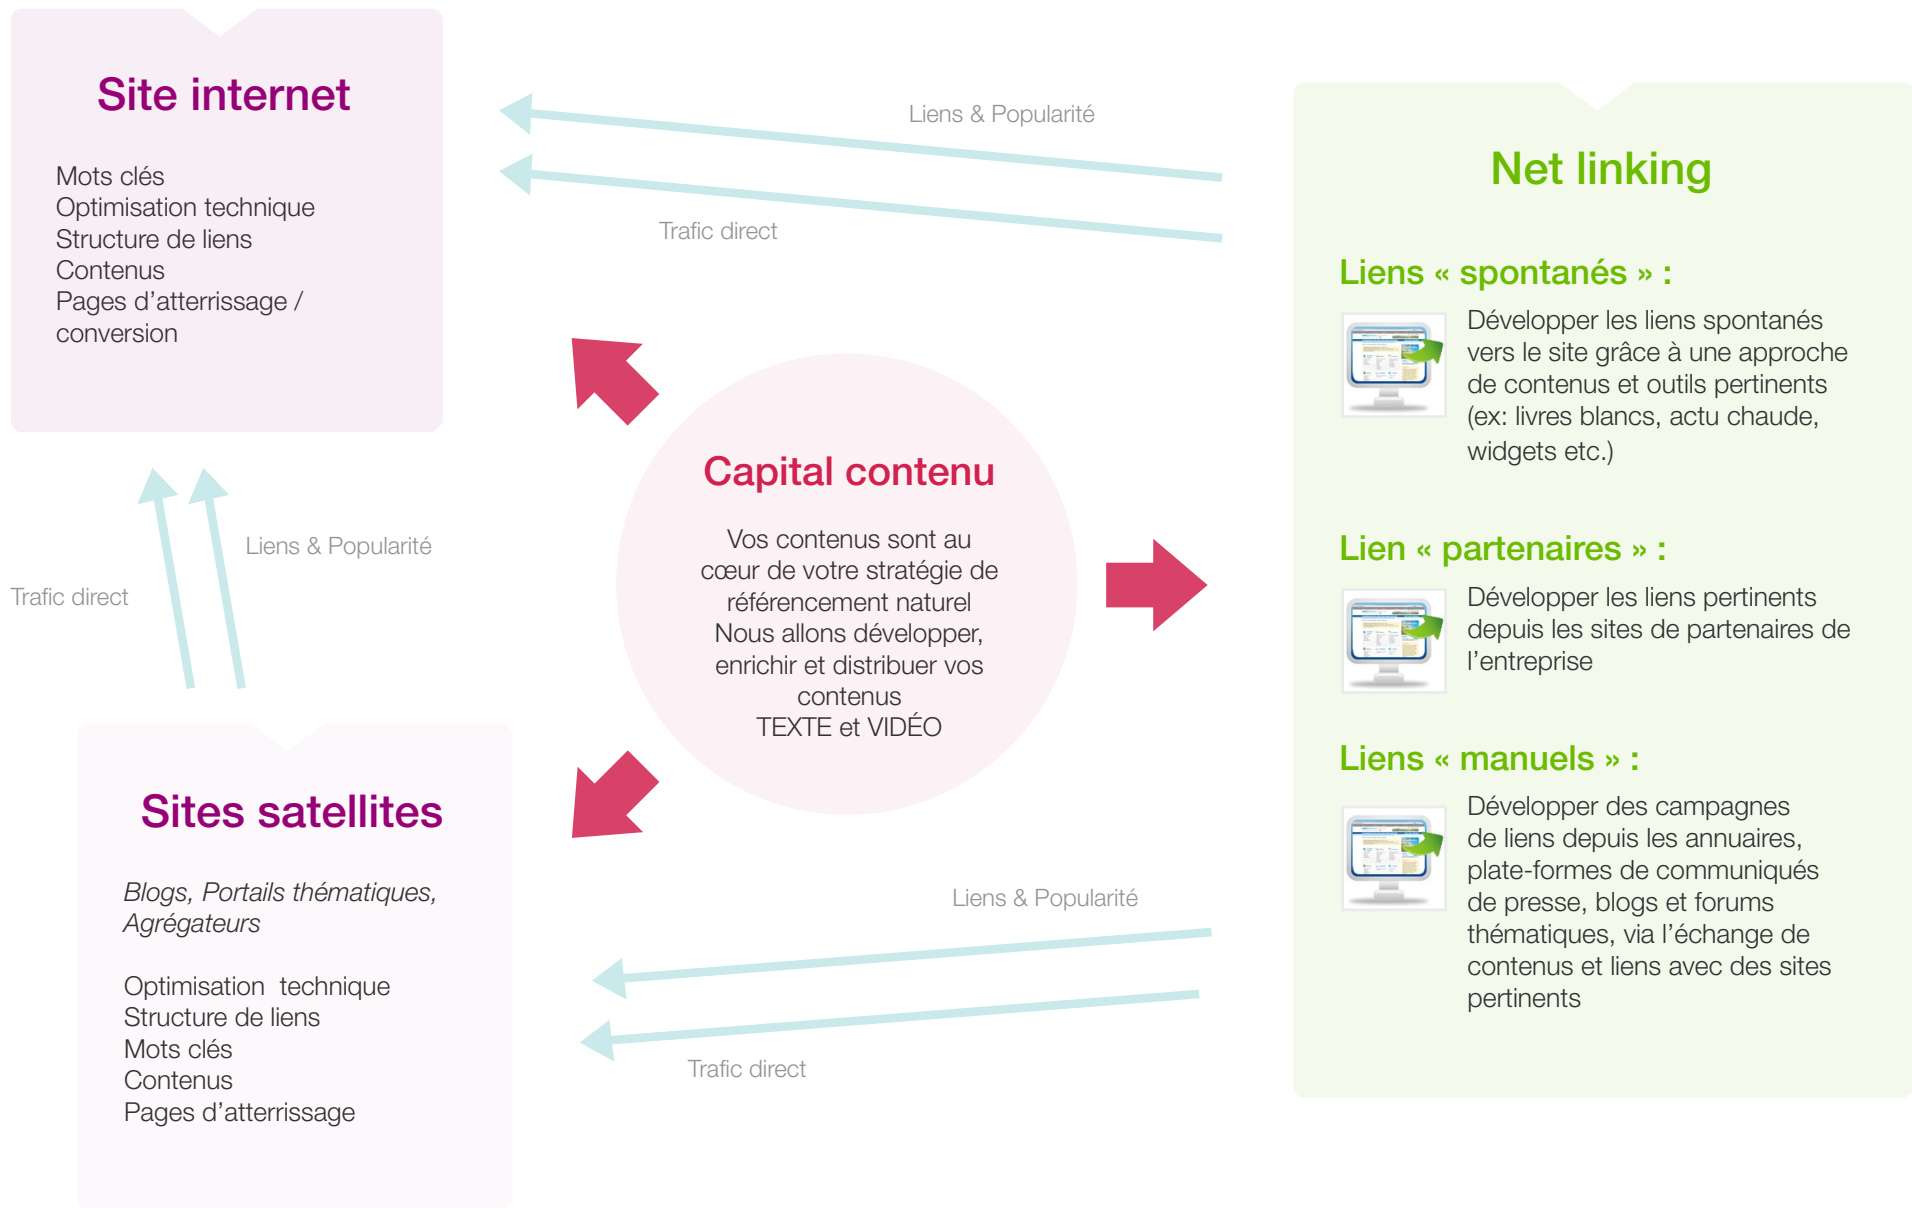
Site internet

Mots clés
Optimisation technique
Structure de liens
Contenus
Pages d'atterrissage / conversion

Liens & Popularité

Trafic direct

Net linking

Liens « spontanés » :

Développer les liens spontanés vers le site grâce à une approche de contenus et outils pertinents (ex: livres blancs, actu chaude, widgets etc.)

Liens & Popularité

Trafic direct

Capital contenu

Vos contenus sont au cœur de votre stratégie de référencement naturel
Nous allons développer, enrichir et distribuer vos contenus
TEXTE et VIDÉO

Lien « partenaires » :

Développer les liens pertinents depuis les sites de partenaires de l'entreprise

Liens « manuels » :

Développer des campagnes de liens depuis les annuaires, plate-formes de communiqués de presse, blogs et forums thématiques, via l'échange de contenus et liens avec des sites pertinents

Sites satellites

Blogs, Portails thématiques, Agrégateurs

Optimisation technique
Structure de liens
Mots clés
Contenus
Pages d'atterrissage

Liens & Popularité

Trafic direct